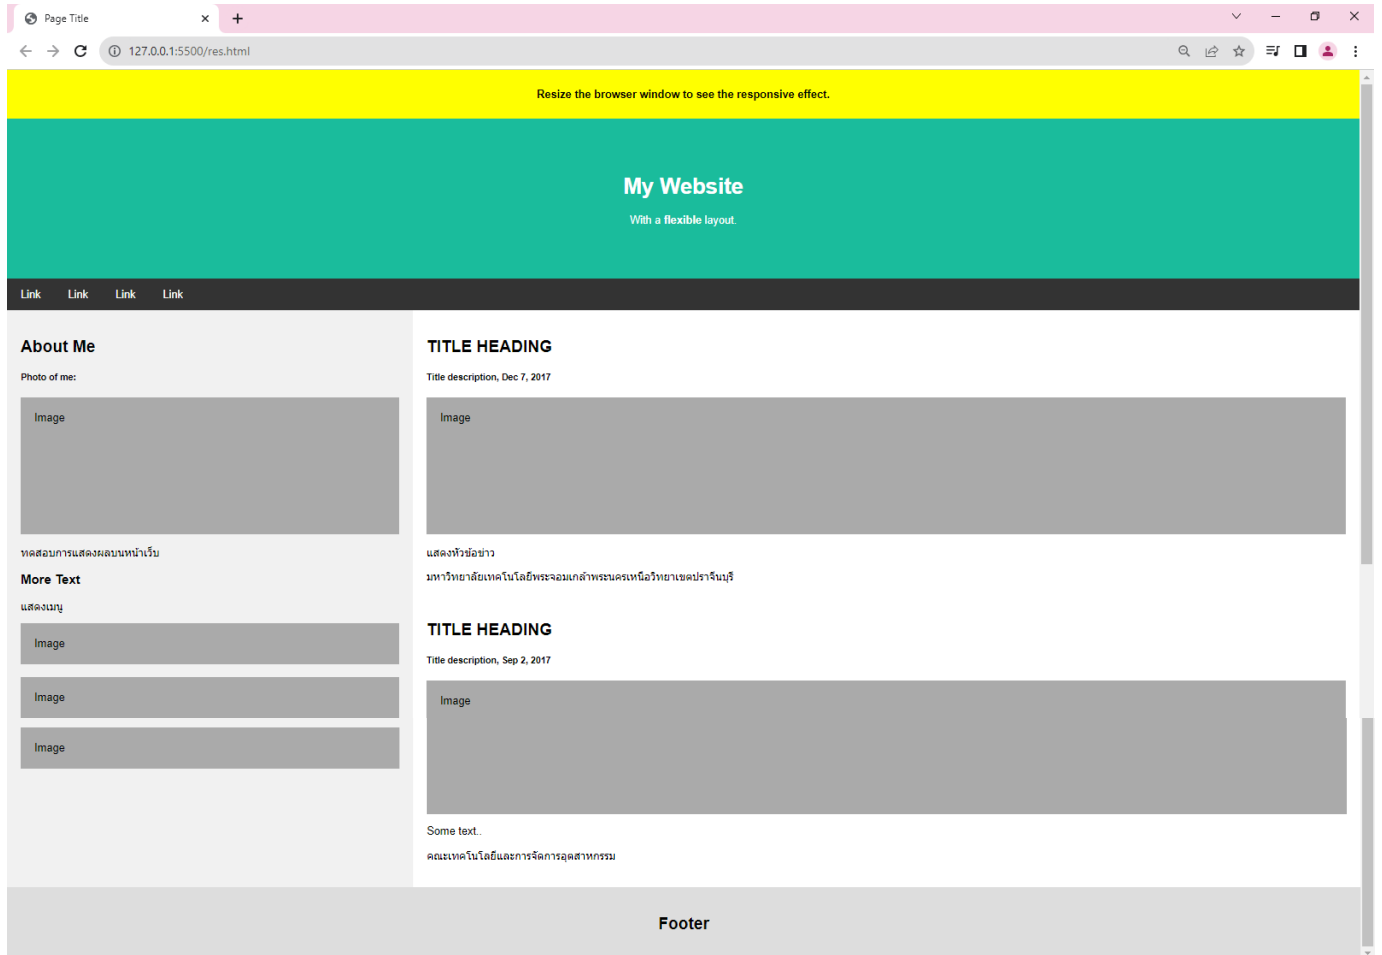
Page Title

127.0.0.1:5500/res.html

Resize the browser window to see the responsive effect.

My Website

With a **flexible** layout.

Link Link Link Link

About Me

Photo of me:

Image

ทดสอบการแสดงผลบนหน้าเว็บ

More Text

แสดงเมนู

Image

Image

Image

TITLE HEADING

Title description, Dec 7, 2017

Image

แสดงหัวข้อข่าว

มหาวิทยาลัยเทคโนโลยีพระจอมเกล้าพระนครเหนือวิทยาเขตปราจีนบุรี

TITLE HEADING

Title description, Sep 2, 2017

Image

Some text..

คณะเทคโนโลยีและการจัดการอุตสาหกรรม

Footer